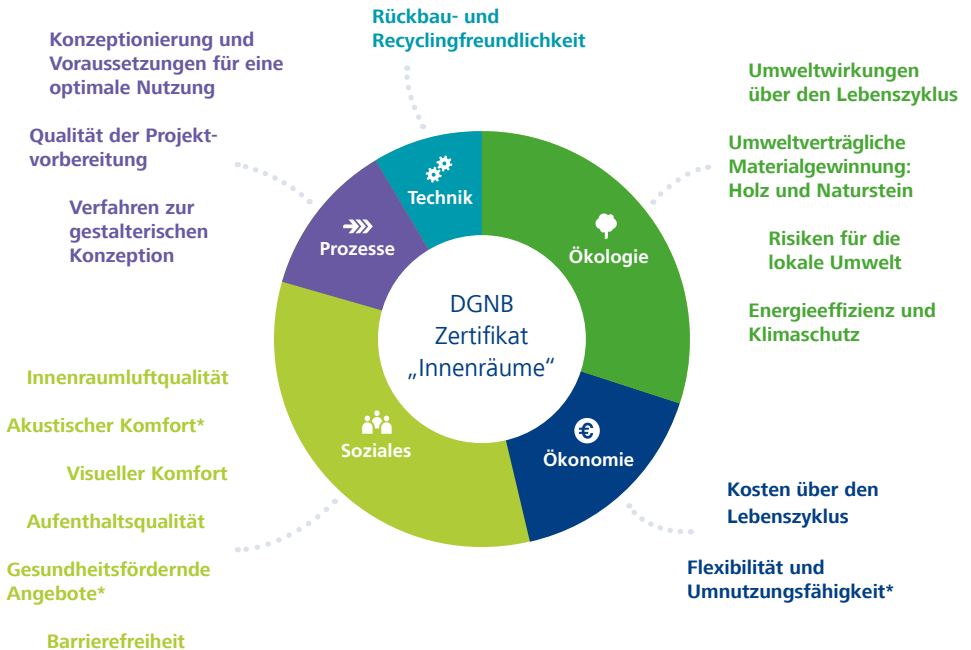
Rückbau- und Recyclingfreundlichkeit

Konzeptionierung und Voraussetzungen für eine optimale Nutzung

Qualität der Projektvorbereitung

Verfahren zur gestalterischen Konzeption

Umweltwirkungen über den Lebenszyklus

Umweltverträgliche Materialgewinnung: Holz und Naturstein

Risiken für die lokale Umwelt

Energieeffizienz und Klimaschutz

Technik

Prozesse

Ökologie

DGNB Zertifikat „Innenräume"

Soziales

Ökonomie

Innenraumluftqualität

Akustischer Komfort*

Visueller Komfort

Aufenthaltsqualität

Gesundheitsfördernde Angebote*

Barrierefreiheit

Kosten über den Lebenszyklus

Flexibilität und Umnutzungsfähigkeit*